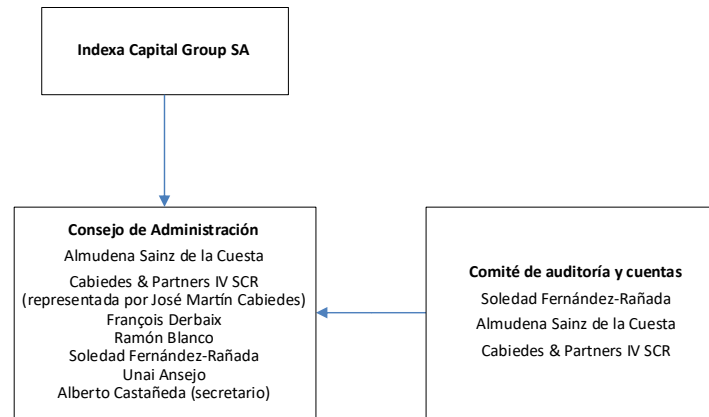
Indexa Capital Group SA

Consejo de Administración
Almudena Sainz de la Cuesta
Cabiedes & Partners IV SCR (representada por José Martín Cabiedes)
François Derbaix
Ramón Blanco
Soledad Fernández-Rañada
Unai Ansejo
Alberto Castañeda (secretario)

Comité de auditoría y cuentas
Soledad Fernández-Rañada
Almudena Sainz de la Cuesta
Cabiedes & Partners IV SCR